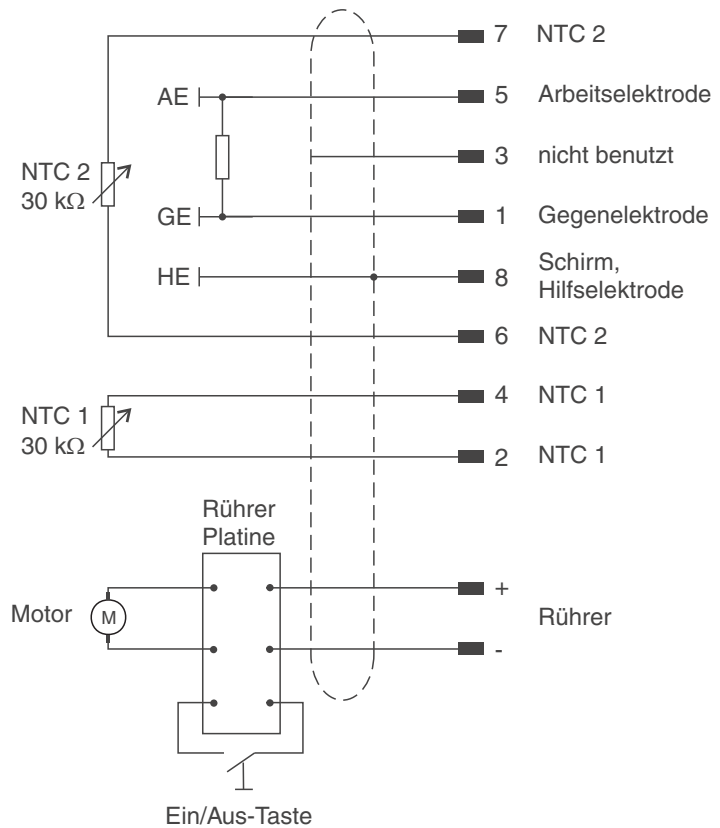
7 NTC 2

AE

5 Arbeitselektrode

3 nicht benutzt

NTC 2
30 kΩ

GE

1 Gegenelektrode

HE

8 Schirm, Hilfselektrode

6 NTC 2

4 NTC 1

NTC 1
30 kΩ

2 NTC 1

Rührer
Platine

+

Motor

M

Rührer

-

Ein/Aus-Taste